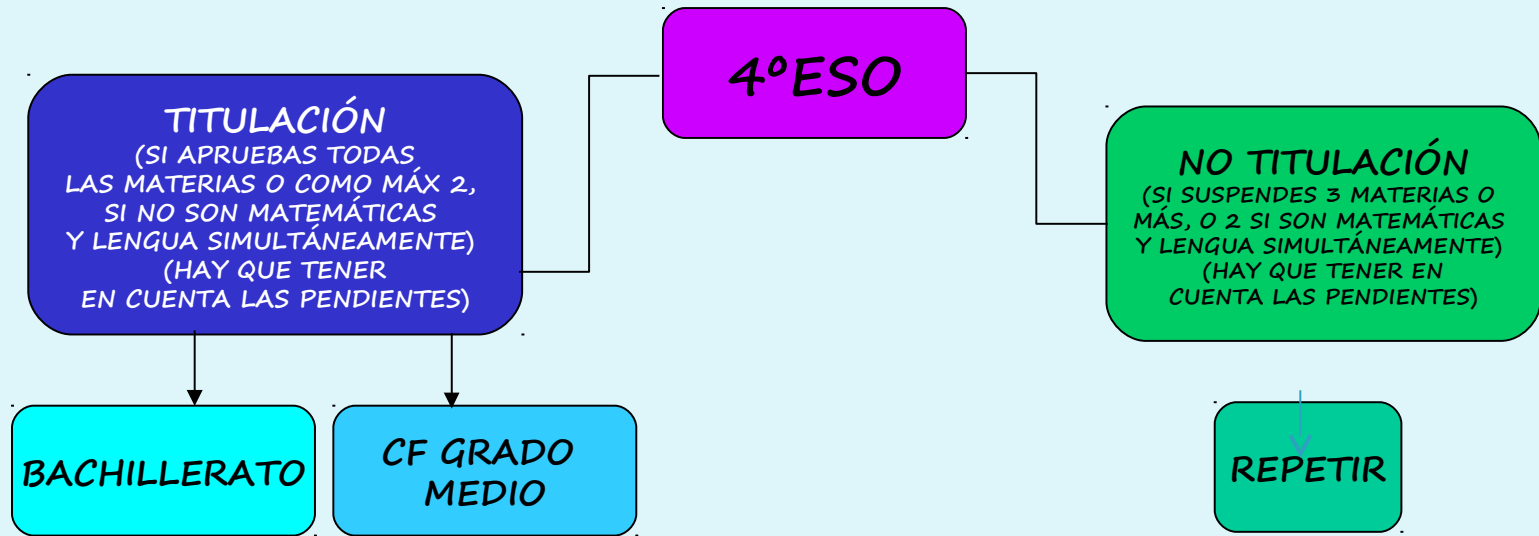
4ºESO

TITULACIÓN
(SI APRUEBAS TODAS LAS MATERIAS O COMO MÁX 2, SI NO SON MATEMÁTICAS Y LENGUA SIMULTÁNEAMENTE)
(HAY QUE TENER EN CUENTA LAS PENDIENTES)

NO TITULACIÓN
(SI SUSPENDES 3 MATERIAS O MÁS, O 2 SI SON MATEMÁTICAS Y LENGUA SIMULTÁNEAMENTE)
(HAY QUE TENER EN CUENTA LAS PENDIENTES)

BACHILLERATO

CF GRADO MEDIO

REPETIR